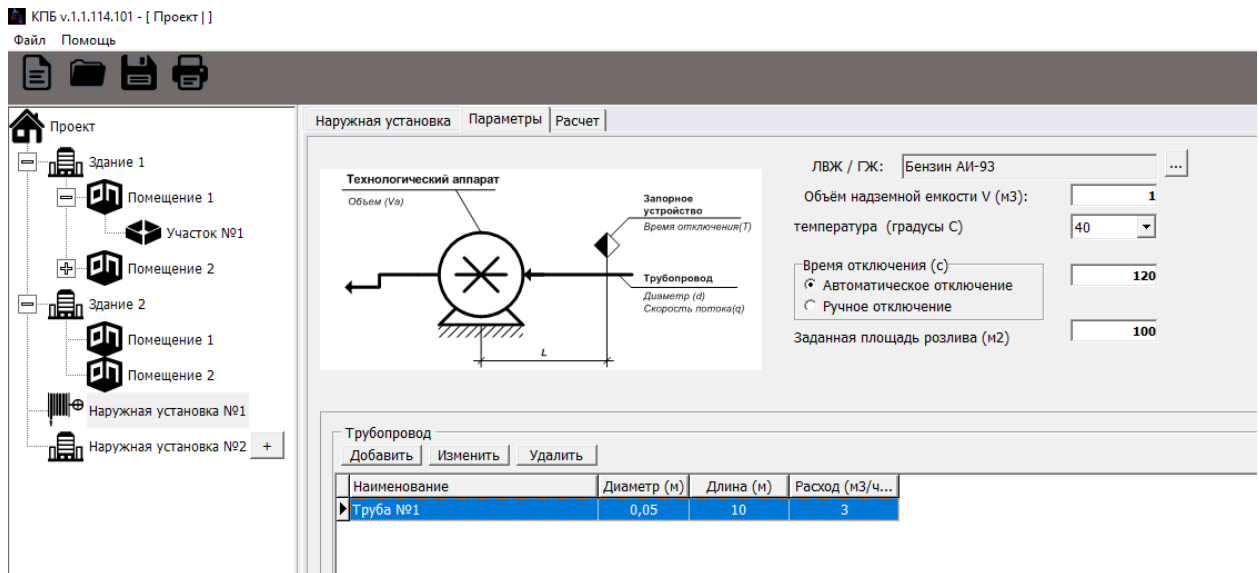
КПБ v.1.1.114.101 - [ Проект | ]
Файл Помощь

Проект
Здание 1
Помещение 1
Участок №1
Помещение 2
Здание 2
Помещение 1
Помещение 2
Наружная установка №1
Наружная установка №2 +

Наружная установка | Параметры | Расчет

Технологический аппарат
Объем (Va)
Запорное устройство
Время отключения(T)
Трубопровод
Диаметр (d)
Скорость потока(q)
L

ЛВЖ / ГЖ: Бензин АИ-93 ...
Объём надземной емкости V (м3): 1
температура (градусы С) 40
Время отключения (с) 120
Автоматическое отключение
Ручное отключение
Заданная площадь розлива (м2) 100

Трубопровод
Добавить Изменить Удалить

| Наименование | Диаметр (м) | Длина (м) | Расход (м3/ч... |
|---|---|---|---|
| Труба №1 | 0,05 | 10 | 3 |